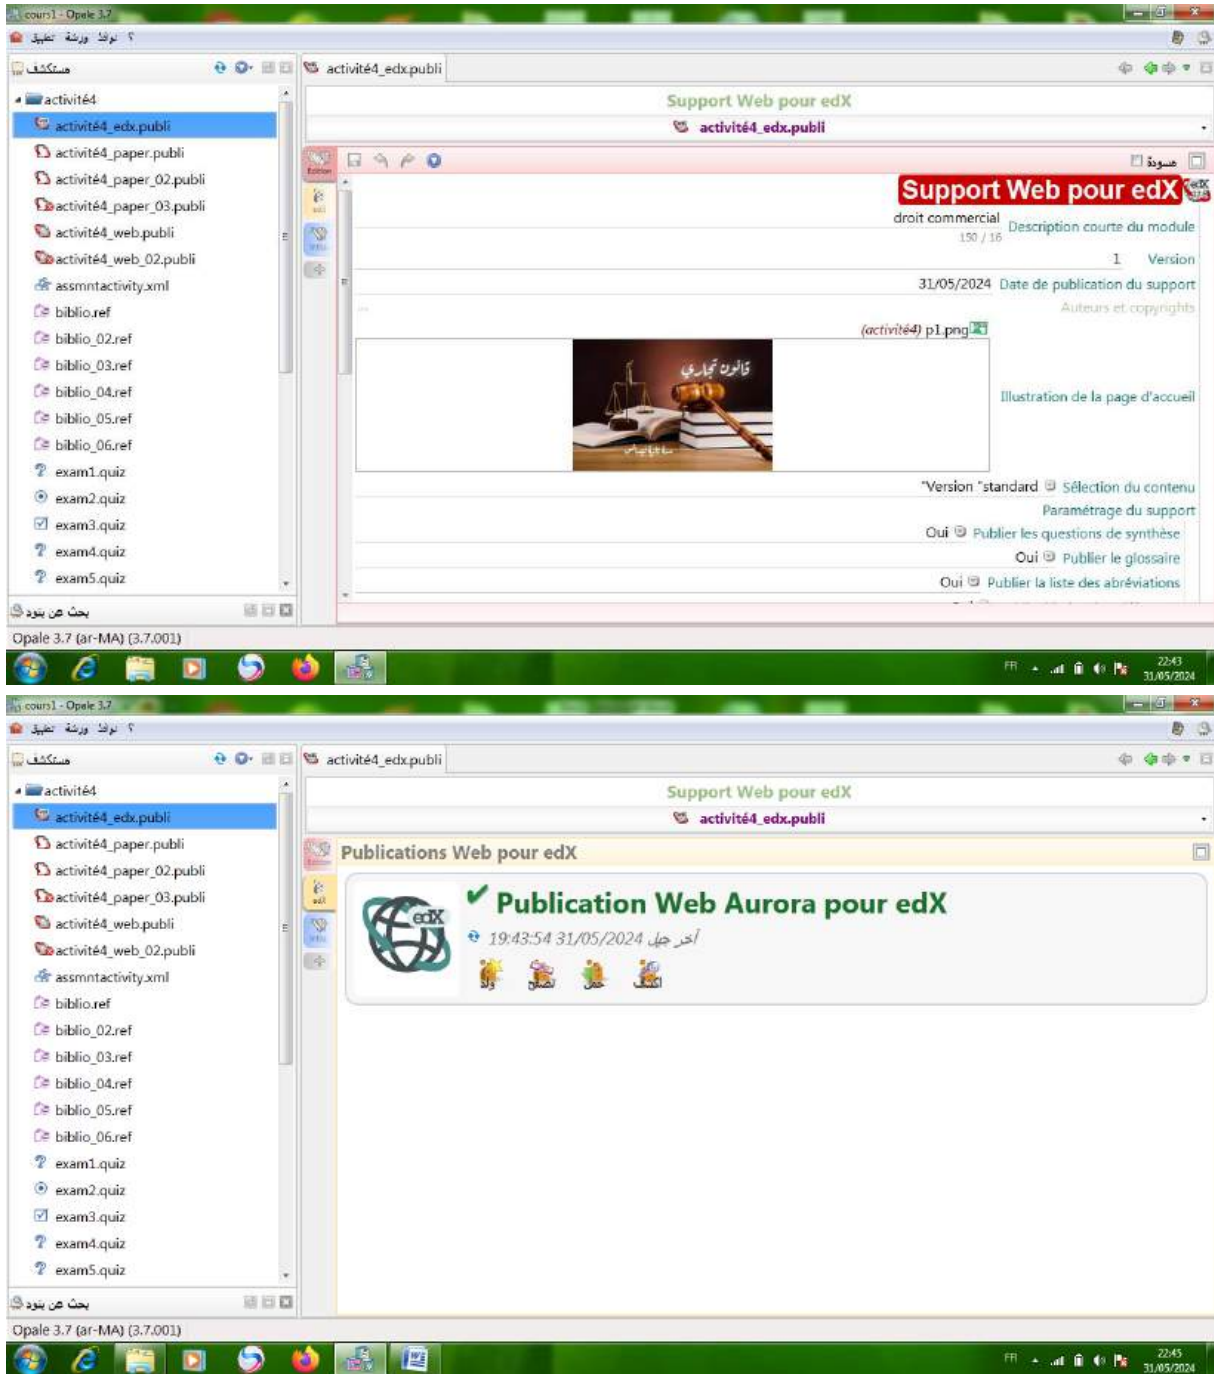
cours1 - Opale 3.7

تطبيق ورشة نوافذ ؟

مستكشف

activité4
activité4_edx.publi
activité4_paper.publi
activité4_paper_02.publi
activité4_paper_03.publi
activité4_web.publi
activité4_web_02.publi
assmntactivity.xml
biblio.ref
biblio_02.ref
biblio_03.ref
biblio_04.ref
biblio_05.ref
biblio_06.ref
exam1.quiz
exam2.quiz
exam3.quiz
exam4.quiz
exam5.quiz

بحث عن بنود

activité4_edx.publi

Support Web pour edX
activité4_edx.publi

مسودة

Support Web pour edX

droit commercial Description courte du module
150 / 16
1 Version
31/05/2024 Date de publication du support
Auteurs et copyrights
(activité4) p1.png
قانون تجاري
Illustration de la page d'accueil
"Version "standard Sélection du contenu
Paramétrage du support
Oui Publier les questions de synthèse
Oui Publier le glossaire
Oui Publier la liste des abréviations

Opale 3.7 (ar-MA) (3.7.001)

FR 22:43 31/05/2024

cours1 - Opale 3.7

تطبيق ورشة نوافذ ؟

مستكشف

activité4
activité4_edx.publi
activité4_paper.publi
activité4_paper_02.publi
activité4_paper_03.publi
activité4_web.publi
activité4_web_02.publi
assmntactivity.xml
biblio.ref
biblio_02.ref
biblio_03.ref
biblio_04.ref
biblio_05.ref
biblio_06.ref
exam1.quiz
exam2.quiz
exam3.quiz
exam4.quiz
exam5.quiz

بحث عن بنود

activité4_edx.publi

Support Web pour edX
activité4_edx.publi

Publications Web pour edX

edX
Publication Web Aurora pour edX
19:43:54 31/05/2024 آخر جيل

Opale 3.7 (ar-MA) (3.7.001)

FR 22:45 31/05/2024